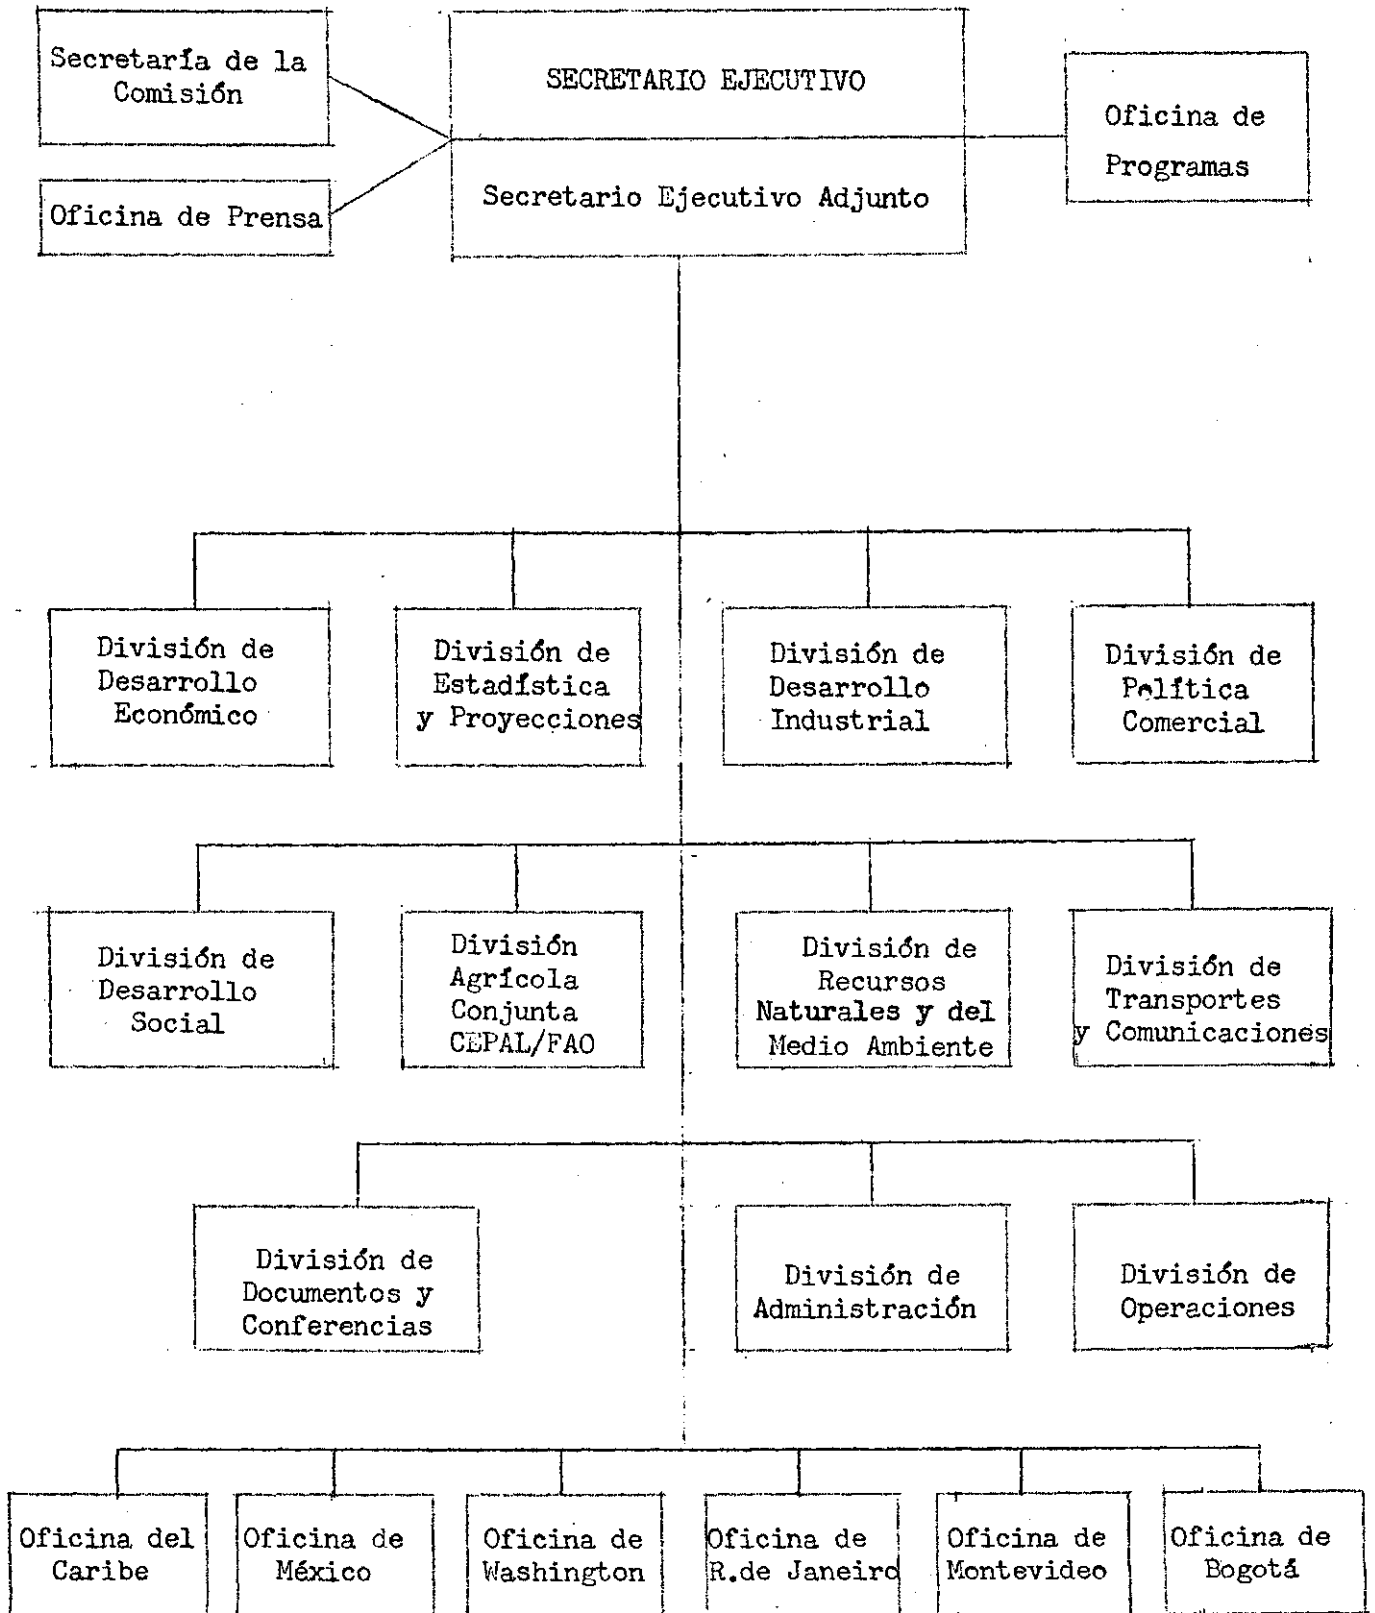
Secretaría de la Comisión

Oficina de Prensa

SECRETARIO EJECUTIVO

Secretario Ejecutivo Adjunto

Oficina de Programas

División de Desarrollo Económico

División de Estadística y Proyecciones

División de Desarrollo Industrial

División de Política Comercial

División de Desarrollo Social

División Agrícola Conjunta CEPAL/FAO

División de Recursos Naturales y del Medio Ambiente

División de Transportes y Comunicaciones

División de Documentos y Conferencias

División de Administración

División de Operaciones

Oficina del Caribe

Oficina de México

Oficina de Washington

Oficina de R.de Janeiro

Oficina de Montevideo

Oficina de Bogotá